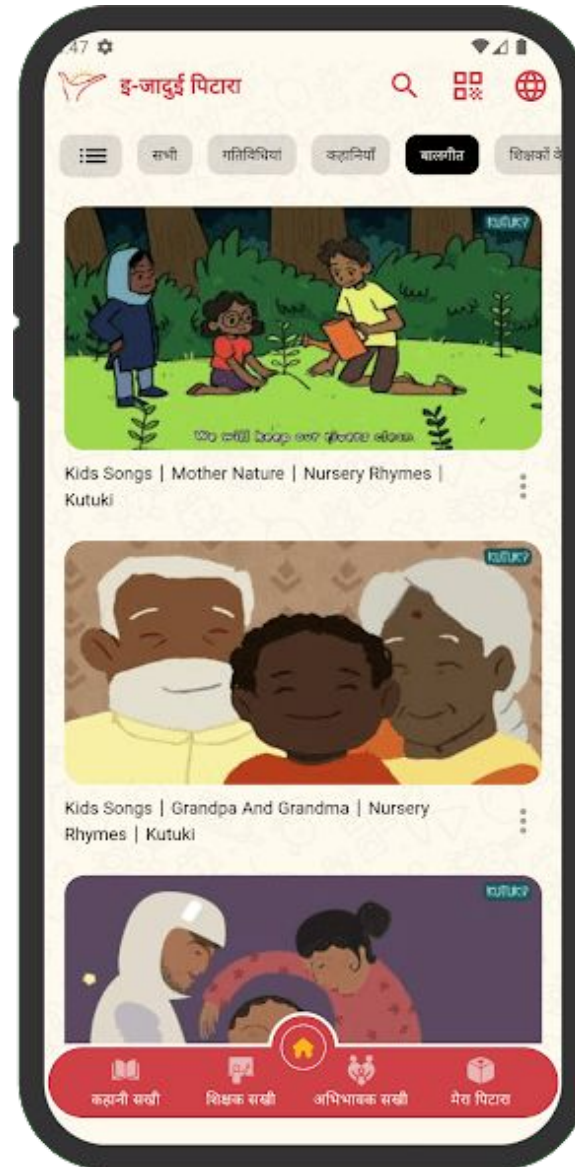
47

ई-जादुई पिटारा

सभी

गतिविधियां

कहानियाँ

बालगीत

शिक्षकों के

KUTUKI

We will keep our rivers clean

Kids Songs | Mother Nature | Nursery Rhymes | Kutuki

KUTUKI

Kids Songs | Grandpa And Grandma | Nursery Rhymes | Kutuki

KUTUKI

कहानी सखी

शिक्षक सखी

अभिभावक सखी

मेरा पिटारा